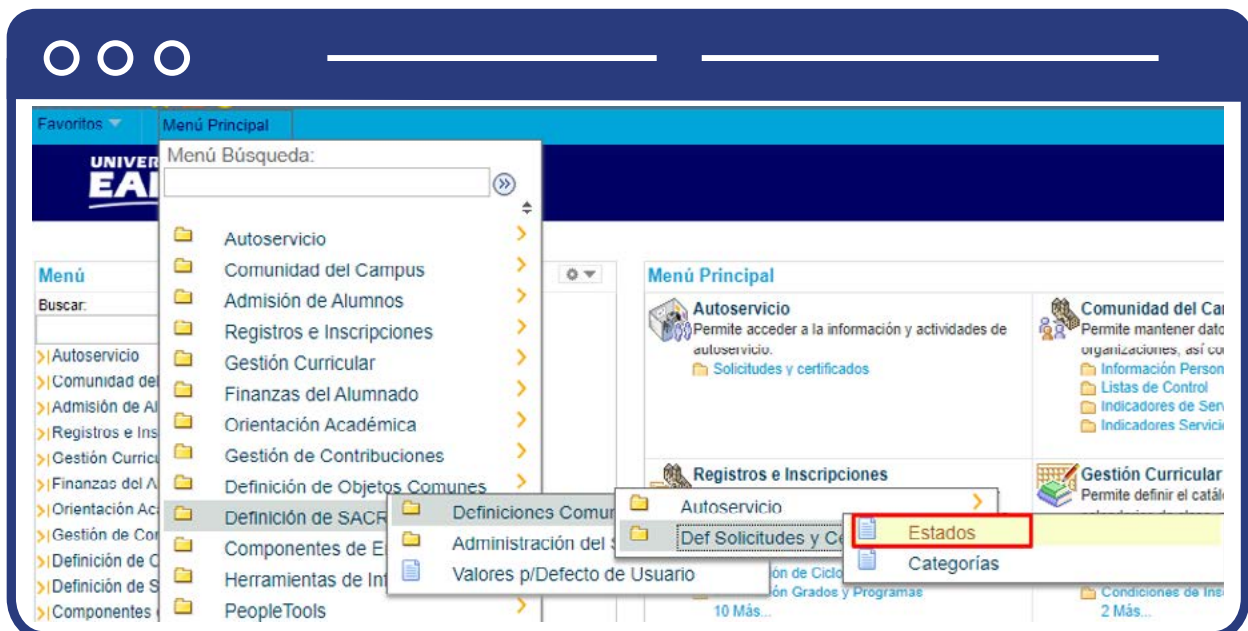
Favoritos
Menú Principal

UNIVER
EA

Menú Búsqueda:

Autoservicio
Comunidad del Campus
Admisión de Alumnos
Registros e Inscripciones
Gestión Curricular
Finanzas del Alumnado
Orientación Académica
Gestión de Contribuciones
Definición de Objetos Comunes
Definición de SACR
Componentes de E
Herramientas de Int
PeopleTools

Definiciones Comun
Administración del S
Valores p/Defecto de Usuario

Autoservicio
Def Solicitudes y Ce

Estados
Categorías

Menú
Buscar:
Autoservicio
Comunidad del
Admisión de Al
Registros e Ins
Gestión Curricu
Finanzas del A
Orientación Ac
Gestión de Cor
Definición de C
Definición de S
Componentes

Menú Principal
Autoservicio
Permite acceder a la información y actividades de autoservicio.
Solicitudes y certificados

Comunidad del Ca
Permite mantener dato
organizaciones, así co
Información Person
Listas de Control
Indicadores de Serv
Indicadores Servici

Registros e Inscripciones
ón de Ciclo
ón Grados y Programas
10 Más...

Gestión Curricular
Permite definir el catál
Condiciones de Ins
2 Más...